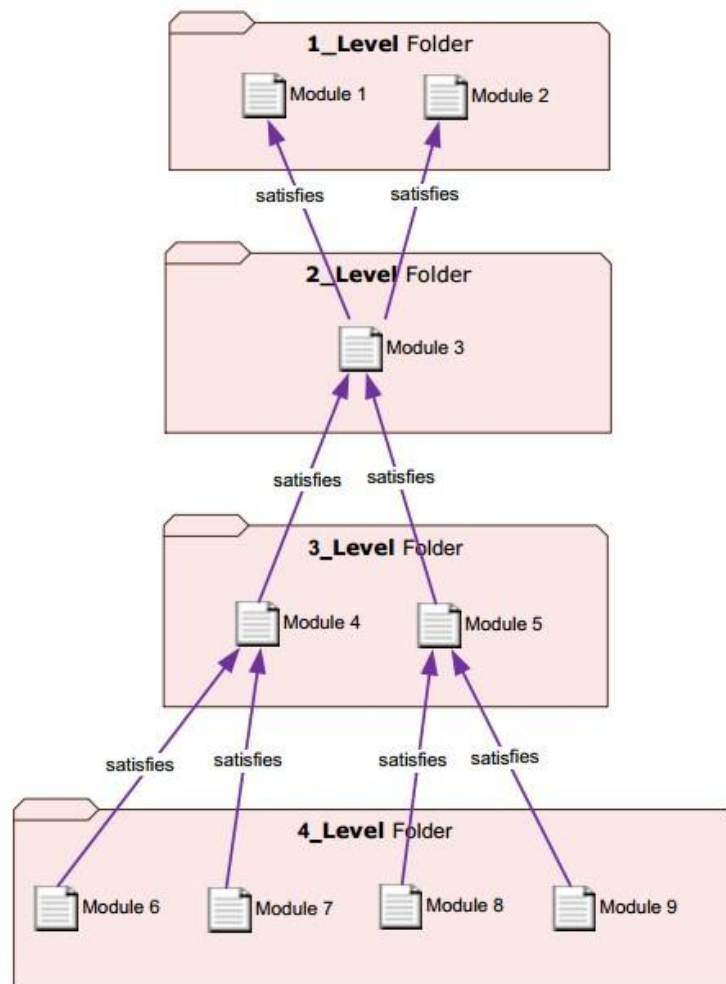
1_Level Folder

Module 1

Module 2

satisfies

satisfies

2_Level Folder

Module 3

satisfies

satisfies

3_Level Folder

Module 4

Module 5

satisfies

satisfies

satisfies

satisfies

4_Level Folder

Module 6

Module 7

Module 8

Module 9